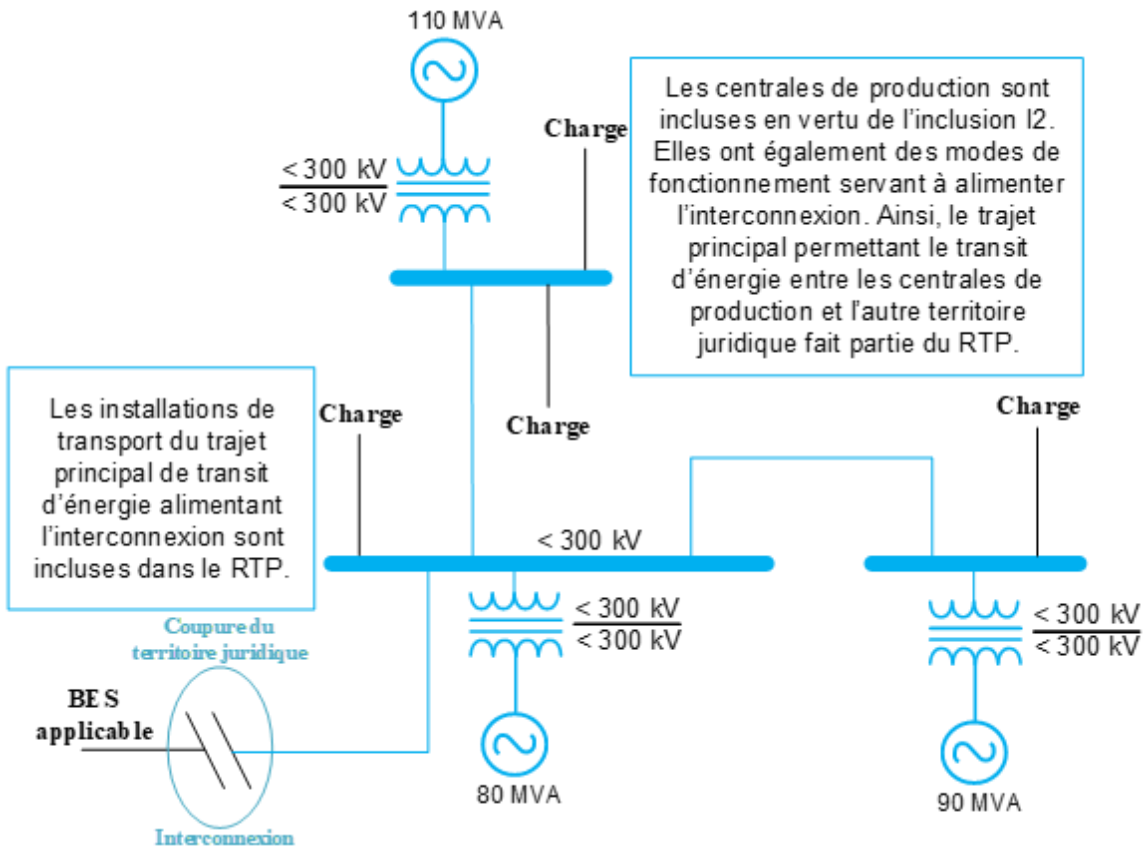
110 MVA

< 300 kV
< 300 kV

Charge

Les centrales de production sont incluses en vertu de l'inclusion I2. Elles ont également des modes de fonctionnement servant à alimenter l'interconnexion. Ainsi, le trajet principal permettant le transit d'énergie entre les centrales de production et l'autre territoire juridique fait partie du RTP.

Les installations de transport du trajet principal de transit d'énergie alimentant l'interconnexion sont incluses dans le RTP.

Charge

Charge

Charge

< 300 kV

< 300 kV
< 300 kV

< 300 kV
< 300 kV

Coupure du territoire juridique

BES applicable

80 MVA

90 MVA

Interconnexion